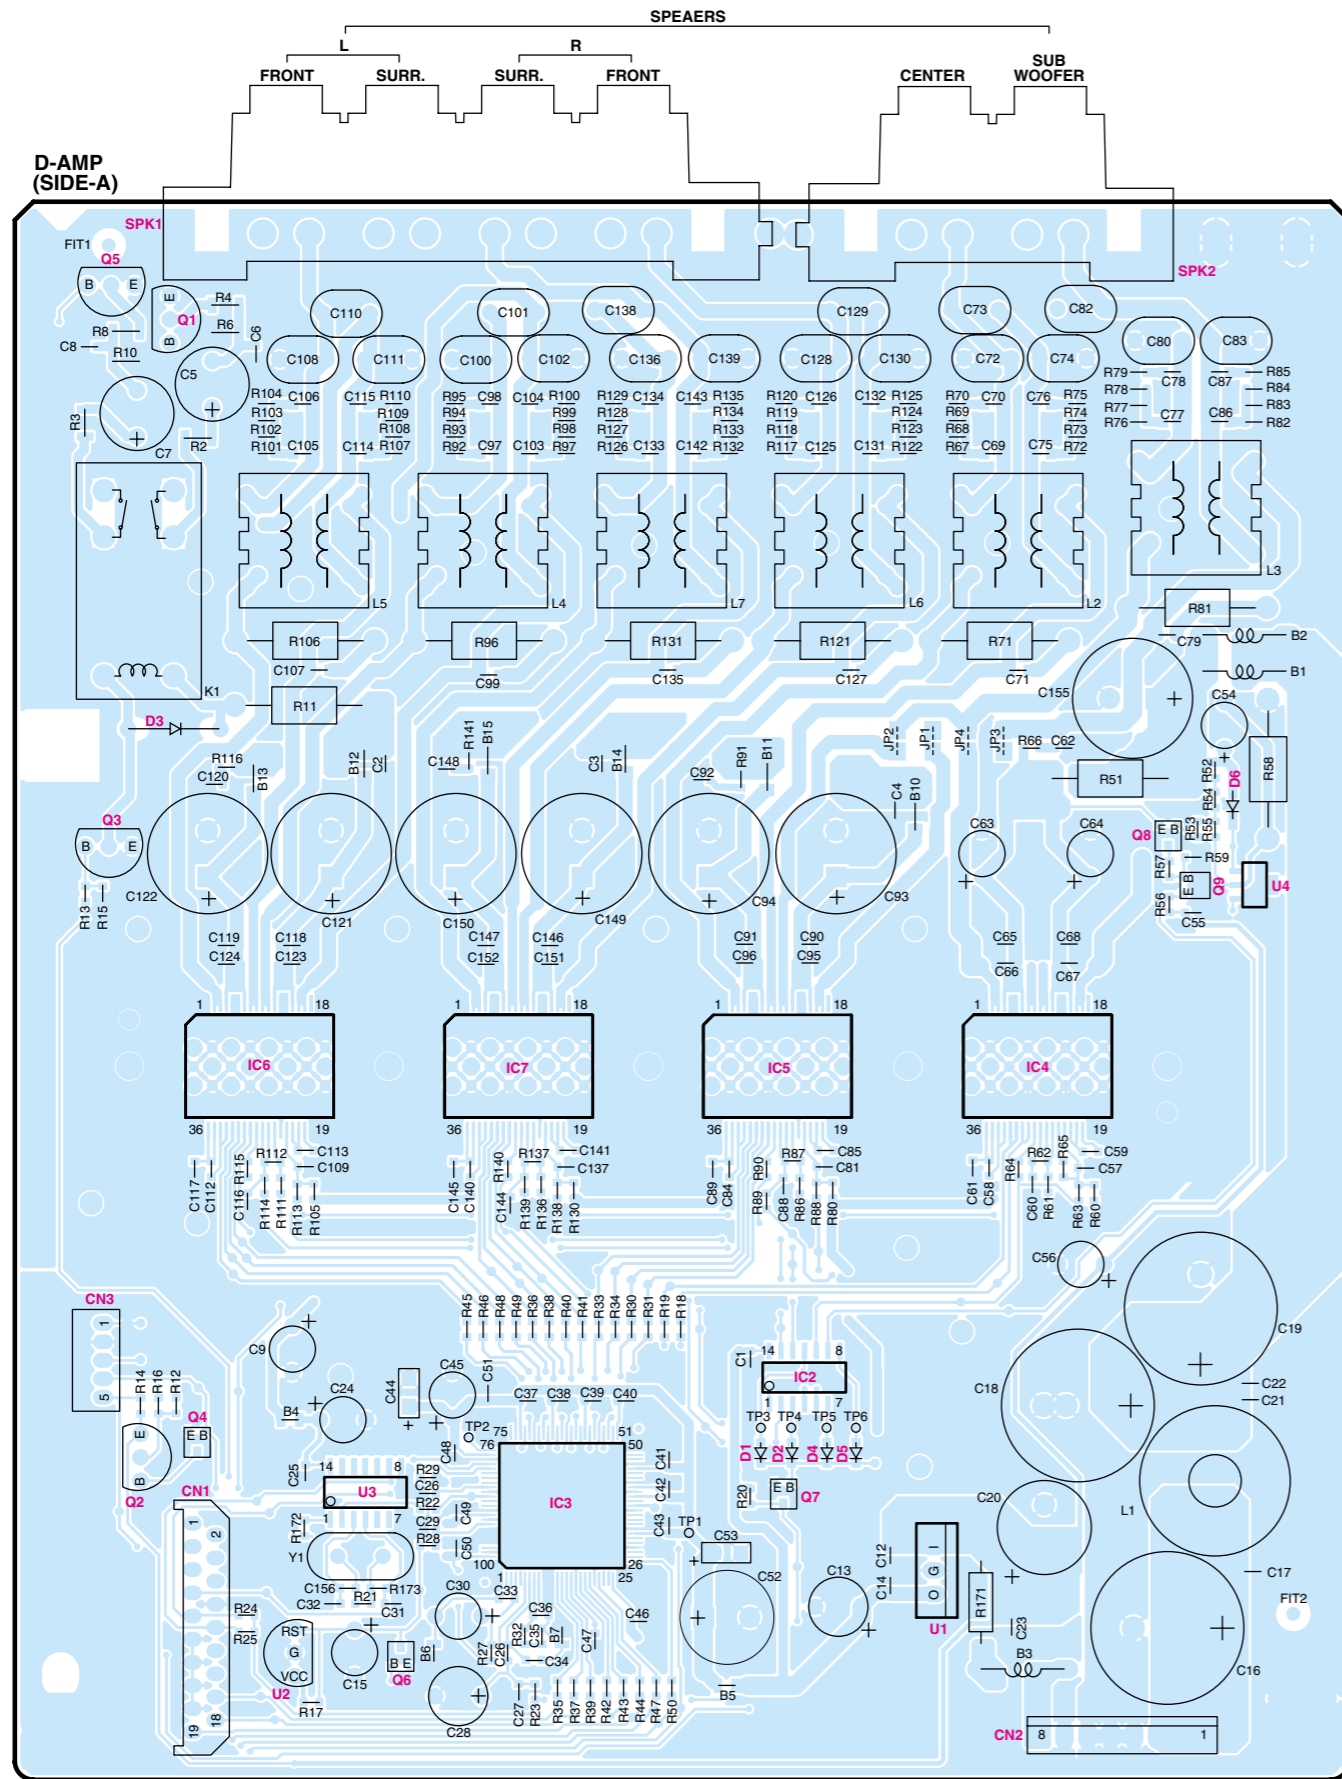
SPEAERS

L

R

FRONT

SURR.

SURR.

FRONT

CENTER

SUB WOOFER

D-AMP (SIDE-A)

SPK1

SPK2

FIT1

Q5

B E

Q1

E B

R4

R6

C6

R8

C8

R10

C5

R3

C7

R2

C110

C101

C138

C129

C73

C82

C108

C111

C100

C102

C136

C139

C128

C130

C72

C74

C80

C83

R104 C106

C115 R110

R95 C98

C104 R100

R129 C134

C143 R135

R120 C126

C132 R125

R70 C70

C76 R75

R79

R78

R77

R76

C78

C77

C87

C86

R85

R84

R83

R82

R103

R109

R94

R99

R128

R134

R119

R124

R69

R74

R102

R108

R93

R98

R127

R133

R118

R123

R68

R73

R101 C105

C114 R107

R92 C97

C103 R97

R126 C133

C142 R132

R117 C125

C131 R122

R67 C69

C75 R72

L5

L4

L7

L6

L2

L3

K1

R106

R96

R131

R121

R71

R81

C79

B2

B1

C107

C99

C135

C127

C71

C155

C54

R11

D3

R116

C120

B13

B12

C2

C148

R141

B15

C3

B14

C92

R91

B11

JP2

JP1

JP4

JP3

R66

C62

R51

R52

D6

R58

C4

B10

C63

C64

Q8

E B

R53

R54

R55

Q3

B E

R57

R59

E B

Q9

U4

R56

C55

R13

R15

C122

C121

C150

C149

C94

C93

C119

C124

C118

C123

C147

C152

C146

C151

C91

C96

C90

C95

C65

C66

C68

C67

1

18

IC6

36

19

IC7

IC5

IC4

R112

C113

C109

C117

C112

C116

R115

R114

R111

R113

R105

R137

C141

C137

C145

C140

C144

R140

R139

R136

R138

R130

R87

C85

C81

C89

C84

R89

R90

C88

R86

R88

R80

R62

R65

C59

C57

C61

C58

R64

C60

R61

R63

R60

C56

C19

CN3

1

5

R14

R16

R12

Q4

E B

E

B

Q2

C9

R45

R46

R48

R49

R36

R38

R40

R41

R33

R34

R30

R31

R19

R18

C1

14

8

IC2

1

7

C18

C22

C21

B4

C24

C44

C45

C51

C37

C38

C39

C40

TP2

75

76

51

50

TP3

TP4

TP5

TP6

D1

D2

D4

D5

C41

C42

C25

14

8

U3

1

7

C48

R29

C26

R22

C29

R28

C49

C50

IC3

R20

E B

Q7

C20

L1

CN1

1

2

R172

Y1

C43

TP1

C53

100

1

26

25

C52

C13

C12

C14

I G O

U1

R171

C23

C17

FIT2

C156

R173

C32

R21

C31

C30

C33

C36

C46

R24

R25

RST

G

VCC

U2

C15

B E

Q6

B6

R27

C26

R32

C35

B7

C47

C34

C28

B5

B3

C16

R17

19

18

C27

R23

R35

R37

R39

R42

R43

R44

R47

R50

CN2

8

1